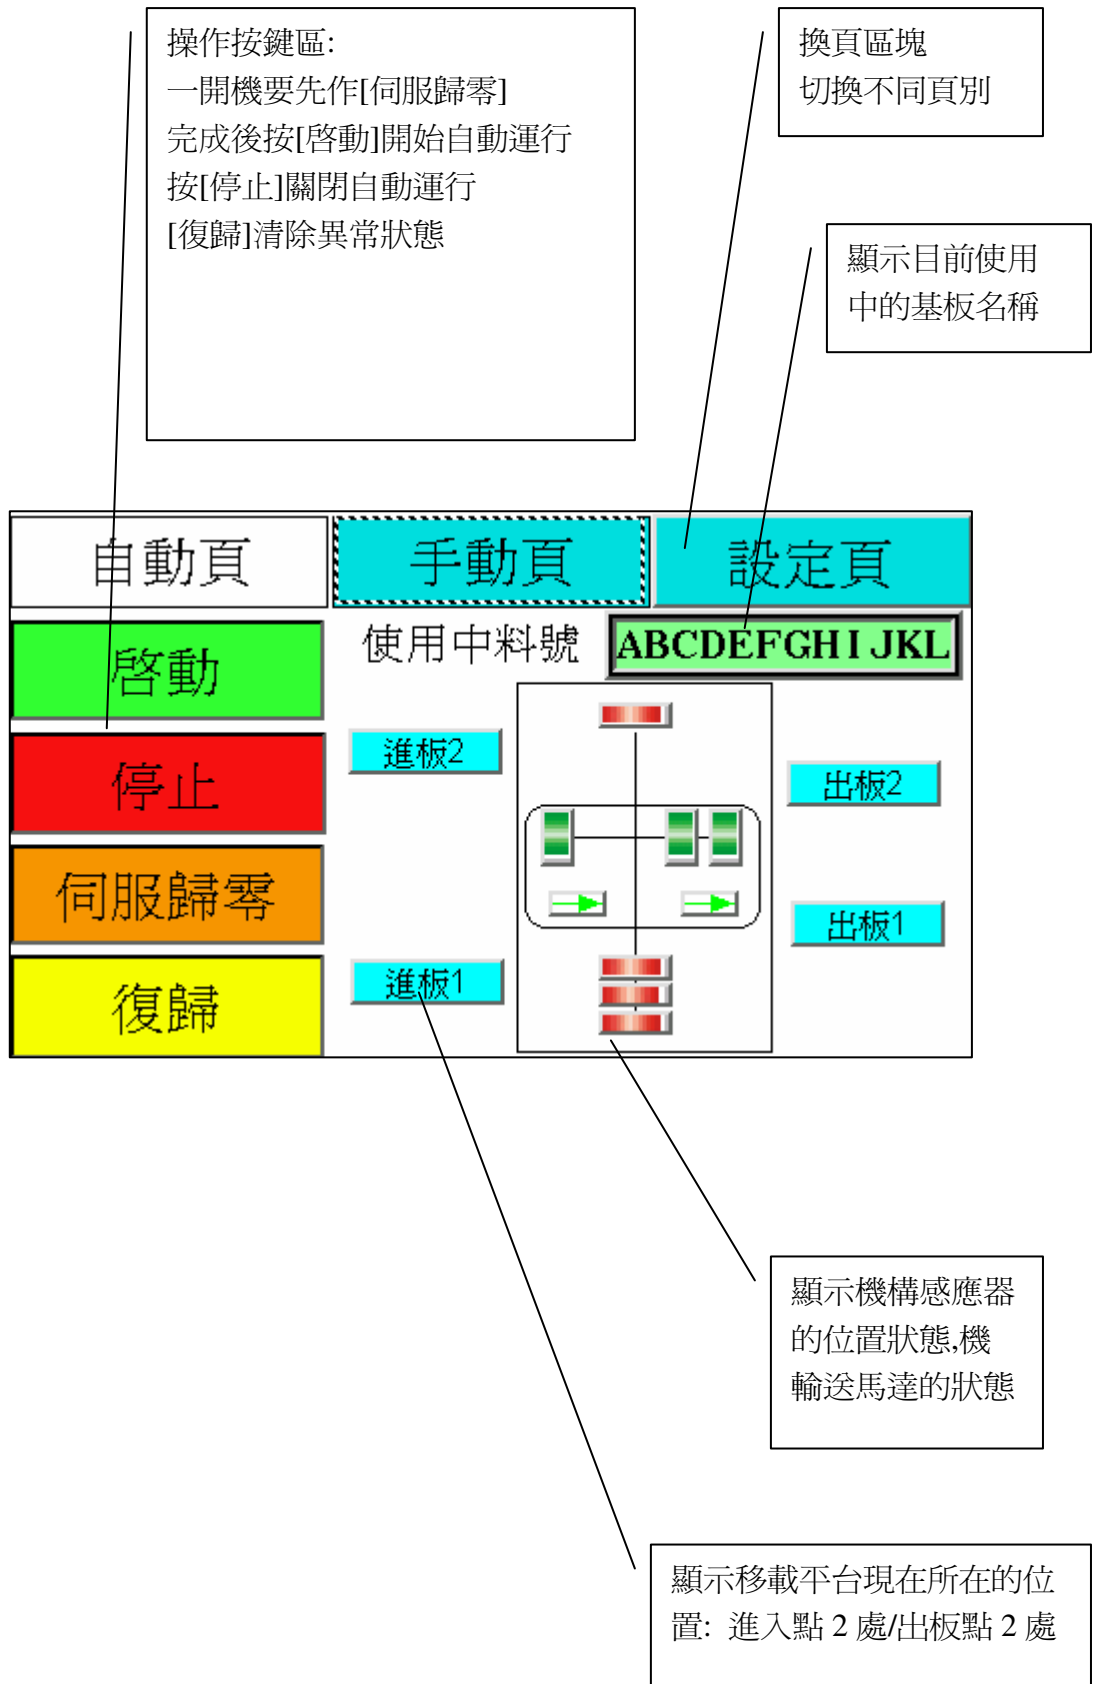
操作按鍵區:
一開機要先作[伺服歸零]
完成後按[啓動]開始自動運行
按[停止]關閉自動運行
[復歸]清除異常狀態

換頁區塊
切換不同頁別

顯示目前使用
中的基板名稱

自動頁

手動頁

設定頁

啓動

停止

伺服歸零

復歸

使用中料號

ABCDEFGHIJKL

進板2

進板1

出板2

出板1

顯示機構感應器
的位置狀態,機
輸送馬達的狀態

顯示移載平台現在所在的位
置: 進入點 2 處/出板點 2 處